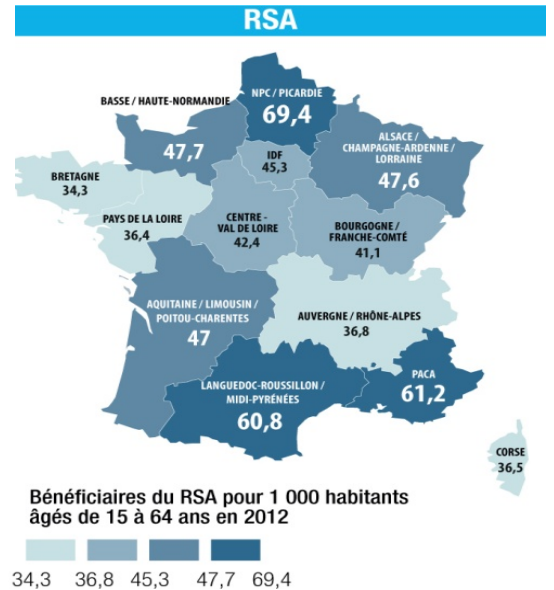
RSA

NPC / PICARDIE
69,4

BASSE / HAUTE-NORMANDIE
47,7

ALSACE / CHAMPAGNE-ARDENNE / LORRAINE
47,6

IDF
45,3

BRETAGNE
34,3

PAYS DE LA LOIRE
36,4

CENTRE - VAL DE LOIRE
42,4

BOURGOGNE / FRANCHE-COMTÉ
41,1

AQUITAINE / LIMOUSIN / POITOU-CHARENTES
47

AUVERGNE / RHÔNE-ALPES
36,8

PACA
61,2

LANGUEDOC-ROUSSILLON / MIDI-PYRÉNÉES
60,8

CORSE
36,5

Bénéficiaires du RSA pour 1 000 habitants âgés de 15 à 64 ans en 2012

34,3 36,8 45,3 47,7 69,4